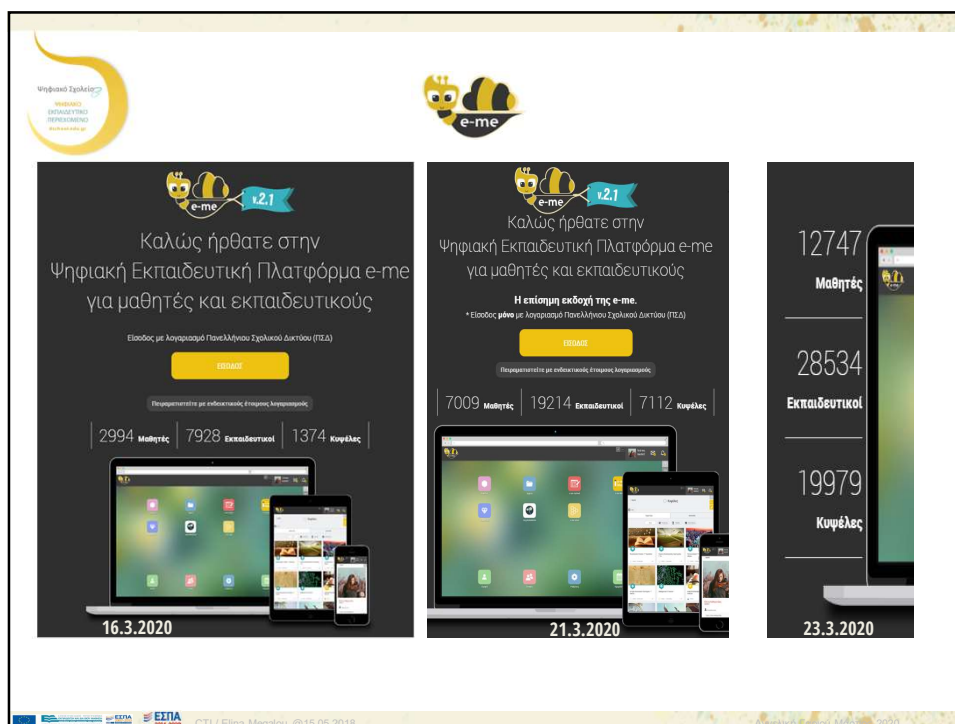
Ψηφιακό Σχολείο
ΨΗΦΙΑΚΟ ΕΚΠΑΙΔΕΥΤΙΚΟ ΠΕΡΙΕΧΟΜΕΝΟ
dschool.edu.gr

e-me

e-me v.2.1
Καλώς ήρθατε στην Ψηφιακή Εκπαιδευτική Πλατφόρμα e-me για μαθητές και εκπαιδευτικούς

Είσοδος με λογαριασμό Πανελλήνιου Σχολικού Δικτύου (ΠΣΔ)

ΕΙΣΟΔΟΣ

Πειραματιστείτε με ενδεικτικούς έτοιμους λογαριασμούς

2994 Μαθητές | 7928 Εκπαιδευτικοί | 1374 Κυψέλες

16.3.2020

e-me v.2.1
Καλώς ήρθατε στην Ψηφιακή Εκπαιδευτική Πλατφόρμα e-me για μαθητές και εκπαιδευτικούς

Η επίσημη εκδοχή της e-me.
* Είσοδος μόνο με λογαριασμό Πανελλήνιου Σχολικού Δικτύου (ΠΣΔ)

ΕΙΣΟΔΟΣ

Πειραματιστείτε με ενδεικτικούς έτοιμους λογαριασμούς

7009 Μαθητές | 19214 Εκπαιδευτικοί | 7112 Κυψέλες

21.3.2020

12747
Μαθητές

28534
Εκπαιδευτικοί

19979
Κυψέλες

23.3.2020

ΕΣΠΑ ΕΣΠΑ CTI / Elina Megalou @15.05.2018